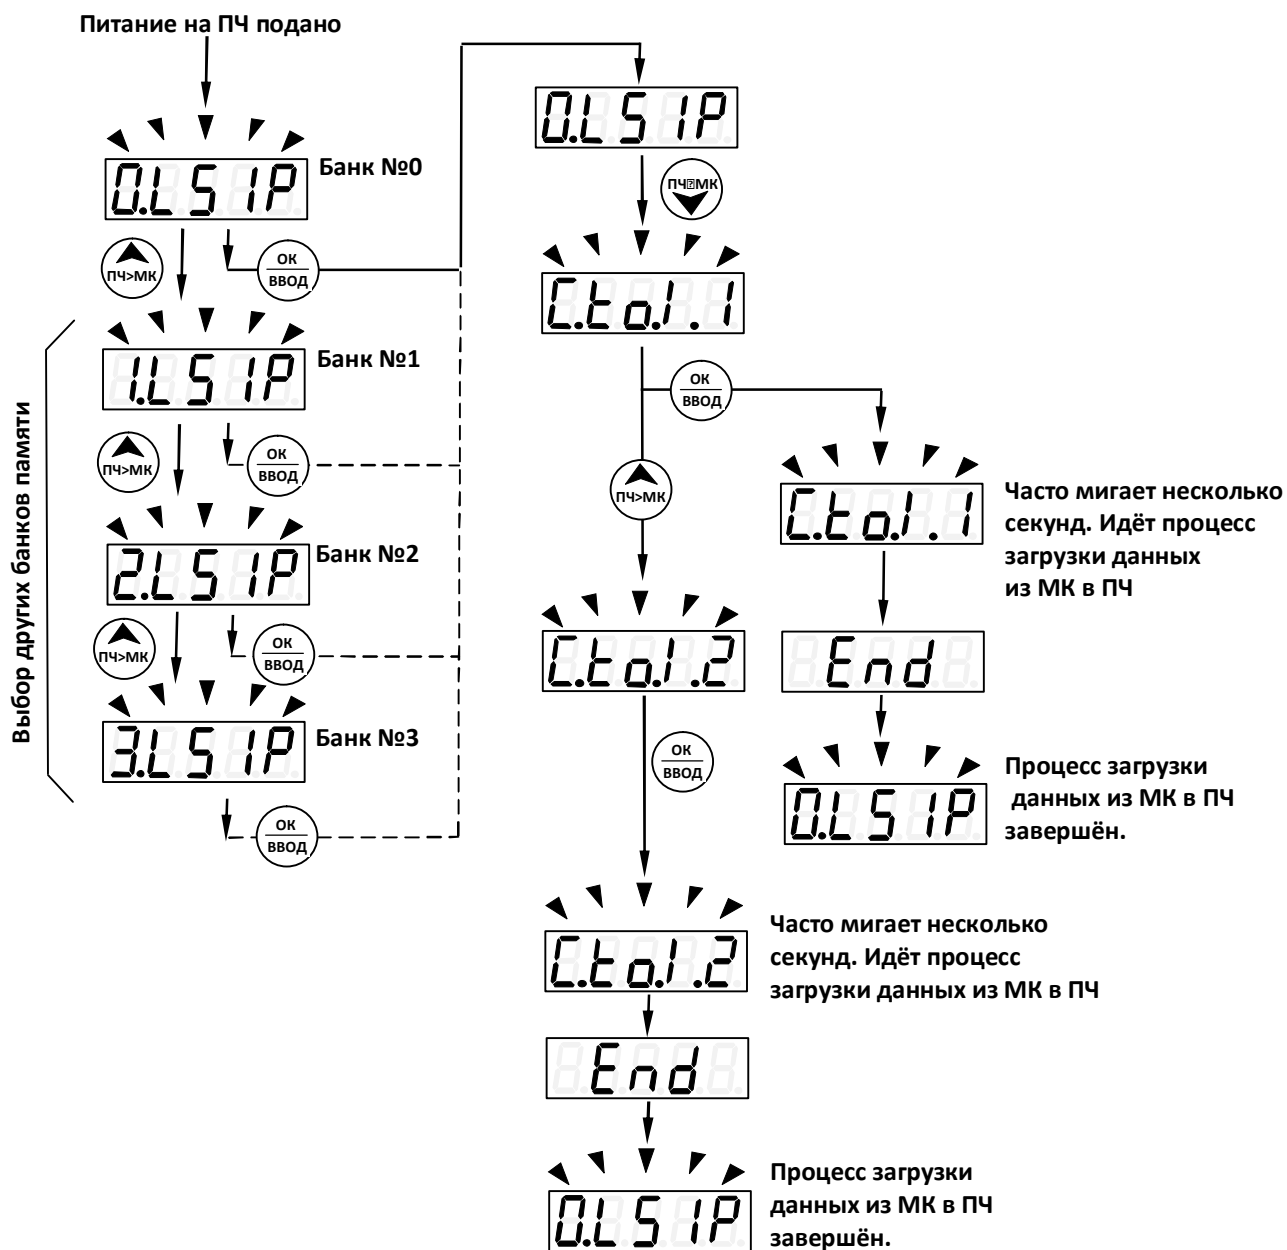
Питание на ПЧ подано

0.LS1P

Банк №0

ПЧ>МК

ОК
ВВОД

Выбор других банков памяти

1.LS1P

Банк №1

ПЧ>МК

ОК
ВВОД

2.LS1P

Банк №2

ПЧ>МК

ОК
ВВОД

3.LS1P

Банк №3

ОК
ВВОД

0.LS1P

ПЧ?МК

C.to.I.1

ОК
ВВОД

ПЧ>МК

C.to.I.1

Часто мигает несколько секунд. Идёт процесс загрузки данных из МК в ПЧ

End

0.LS1P

Процесс загрузки данных из МК в ПЧ завершён.

C.to.I.2

ОК
ВВОД

C.to.I.2

Часто мигает несколько секунд. Идёт процесс загрузки данных из МК в ПЧ

End

0.LS1P

Процесс загрузки данных из МК в ПЧ завершён.